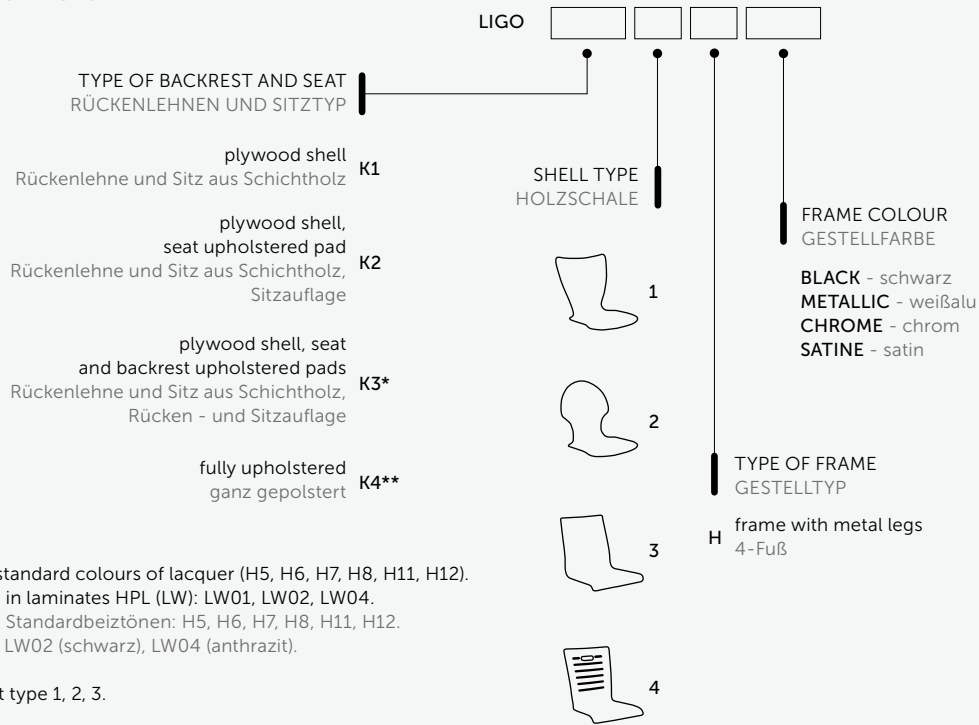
LIGO

TYPE OF BACKREST AND SEAT
RÜCKENLEHNEN UND SITZTYP

plywood shell
Rückenlehne und Sitz aus Schichtholz
K1

plywood shell, seat upholstered pad
Rückenlehne und Sitz aus Schichtholz, Sitzauflage
K2

plywood shell, seat and backrest upholstered pads
Rückenlehne und Sitz aus Schichtholz, Rücken - und Sitzauflage
K3*

fully upholstered
ganz gepolstert
K4**

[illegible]standard colours of lacquer (H5, H6, H7, H8, H11, H12).
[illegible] in laminates HPL (LW): LW01, LW02, LW04.
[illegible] Standardbeiztönen: H5, H6, H7, H8, H11, H12.
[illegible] LW02 (schwarz), LW04 (anthrazit).

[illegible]t type 1, 2, 3.

SHELL TYPE
HOLZSCHALE

1

2

3

4

TYPE OF FRAME
GESTELLTYP

H
frame with metal legs
4-Fuß

FRAME COLOUR
GESTELLFARBE

BLACK - schwarz
METALLIC - weißalu
CHROME - chrom
SATINE - satin